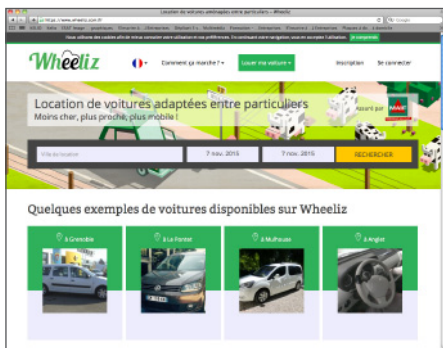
Location de voitures aménagées entre particuliers – Wheeliz

https://www.wheeliz.com/fr

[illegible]

Nous utilisons des cookies afin de mieux connaître votre utilisation et vos préférences. En continuant votre navigation, vous en acceptez l'utilisation. Je comprends

Wheeliz

Comment ça marche ?

Louer ma voiture

Inscription

Se connecter

Location de voitures adaptées entre particuliers

Moins cher, plus proche, plus mobile !

Assuré par MAAF

Ville de location

7 nov. 2015

7 nov. 2015

RECHERCHER

Quelques exemples de voitures disponibles sur Wheeliz

à Grenoble

à La Fontet

à Mulhouse

à Anglet